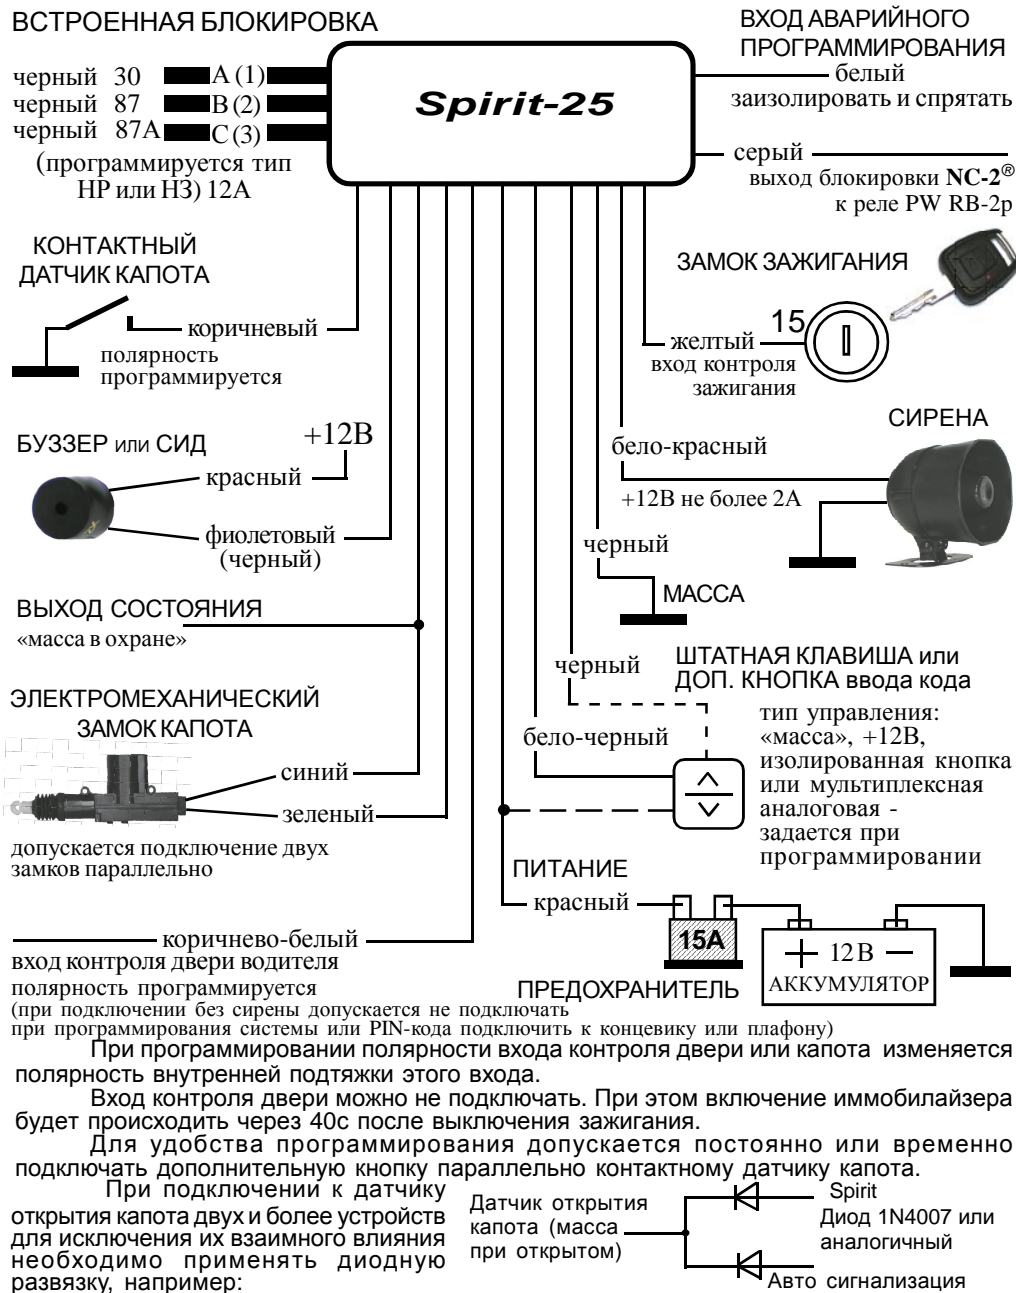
ВСТРОЕННАЯ БЛОКИРОВКА

черный 30 A (1)
черный 87 B (2)
черный 87A C (3)
(программируется тип НР или НЗ) 12А

Spirit-25

ВХОД АВАРИЙНОГО ПРОГРАММИРОВАНИЯ
белый
заизолировать и спрятать

серый
выход блокировки NC-2®
к реле PW RB-2p

КОНТАКТНЫЙ ДАТЧИК КАПОТА
коричневый
полярность программируется

ЗАМОК ЗАЖИГАНИЯ
15
желтый
вход контроля зажигания

СИРЕНА
бело-красный
+12В не более 2А

БУЗЗЕР или СИД
+12В
красный
фиолетовый (черный)

черный
МАССА

ВЫХОД СОСТОЯНИЯ
«масса в охране»

черный
ШТАТНАЯ КЛАВИША или ДОП. КНОПКА ввода кода

ЭЛЕКТРОМЕХАНИЧЕСКИЙ ЗАМОК КАПОТА
синий
зеленый
допускается подключение двух замков параллельно

бело-черный
тип управления: «масса», +12В, изолированная кнопка или мультиплексная аналоговая - задается при программировании

ПИТАНИЕ
красный
15A
+ 12В −
АККУМУЛЯТОР
ПРЕДОХРАНИТЕЛЬ

коричнево-белый
вход контроля двери водителя
полярность программируется
(при подключении без сирены допускается не подключать
при программирования системы или PIN-кода подключить к концевику или плафону)

При программировании полярности входа контроля двери или капота изменяется полярность внутренней подтяжки этого входа.

Вход контроля двери можно не подключать. При этом включение иммобилайзера будет происходить через 40с после выключения зажигания.

Для удобства программирования допускается постоянно или временно подключать дополнительную кнопку параллельно контактному датчику капота.

При подключении к датчику открытия капота двух и более устройств для исключения их взаимного влияния необходимо применять диодную развязку, например:

Датчик открытия капота (масса при открытом)

Spirit
Диод 1N4007 или аналогичный
Авто сигнализация